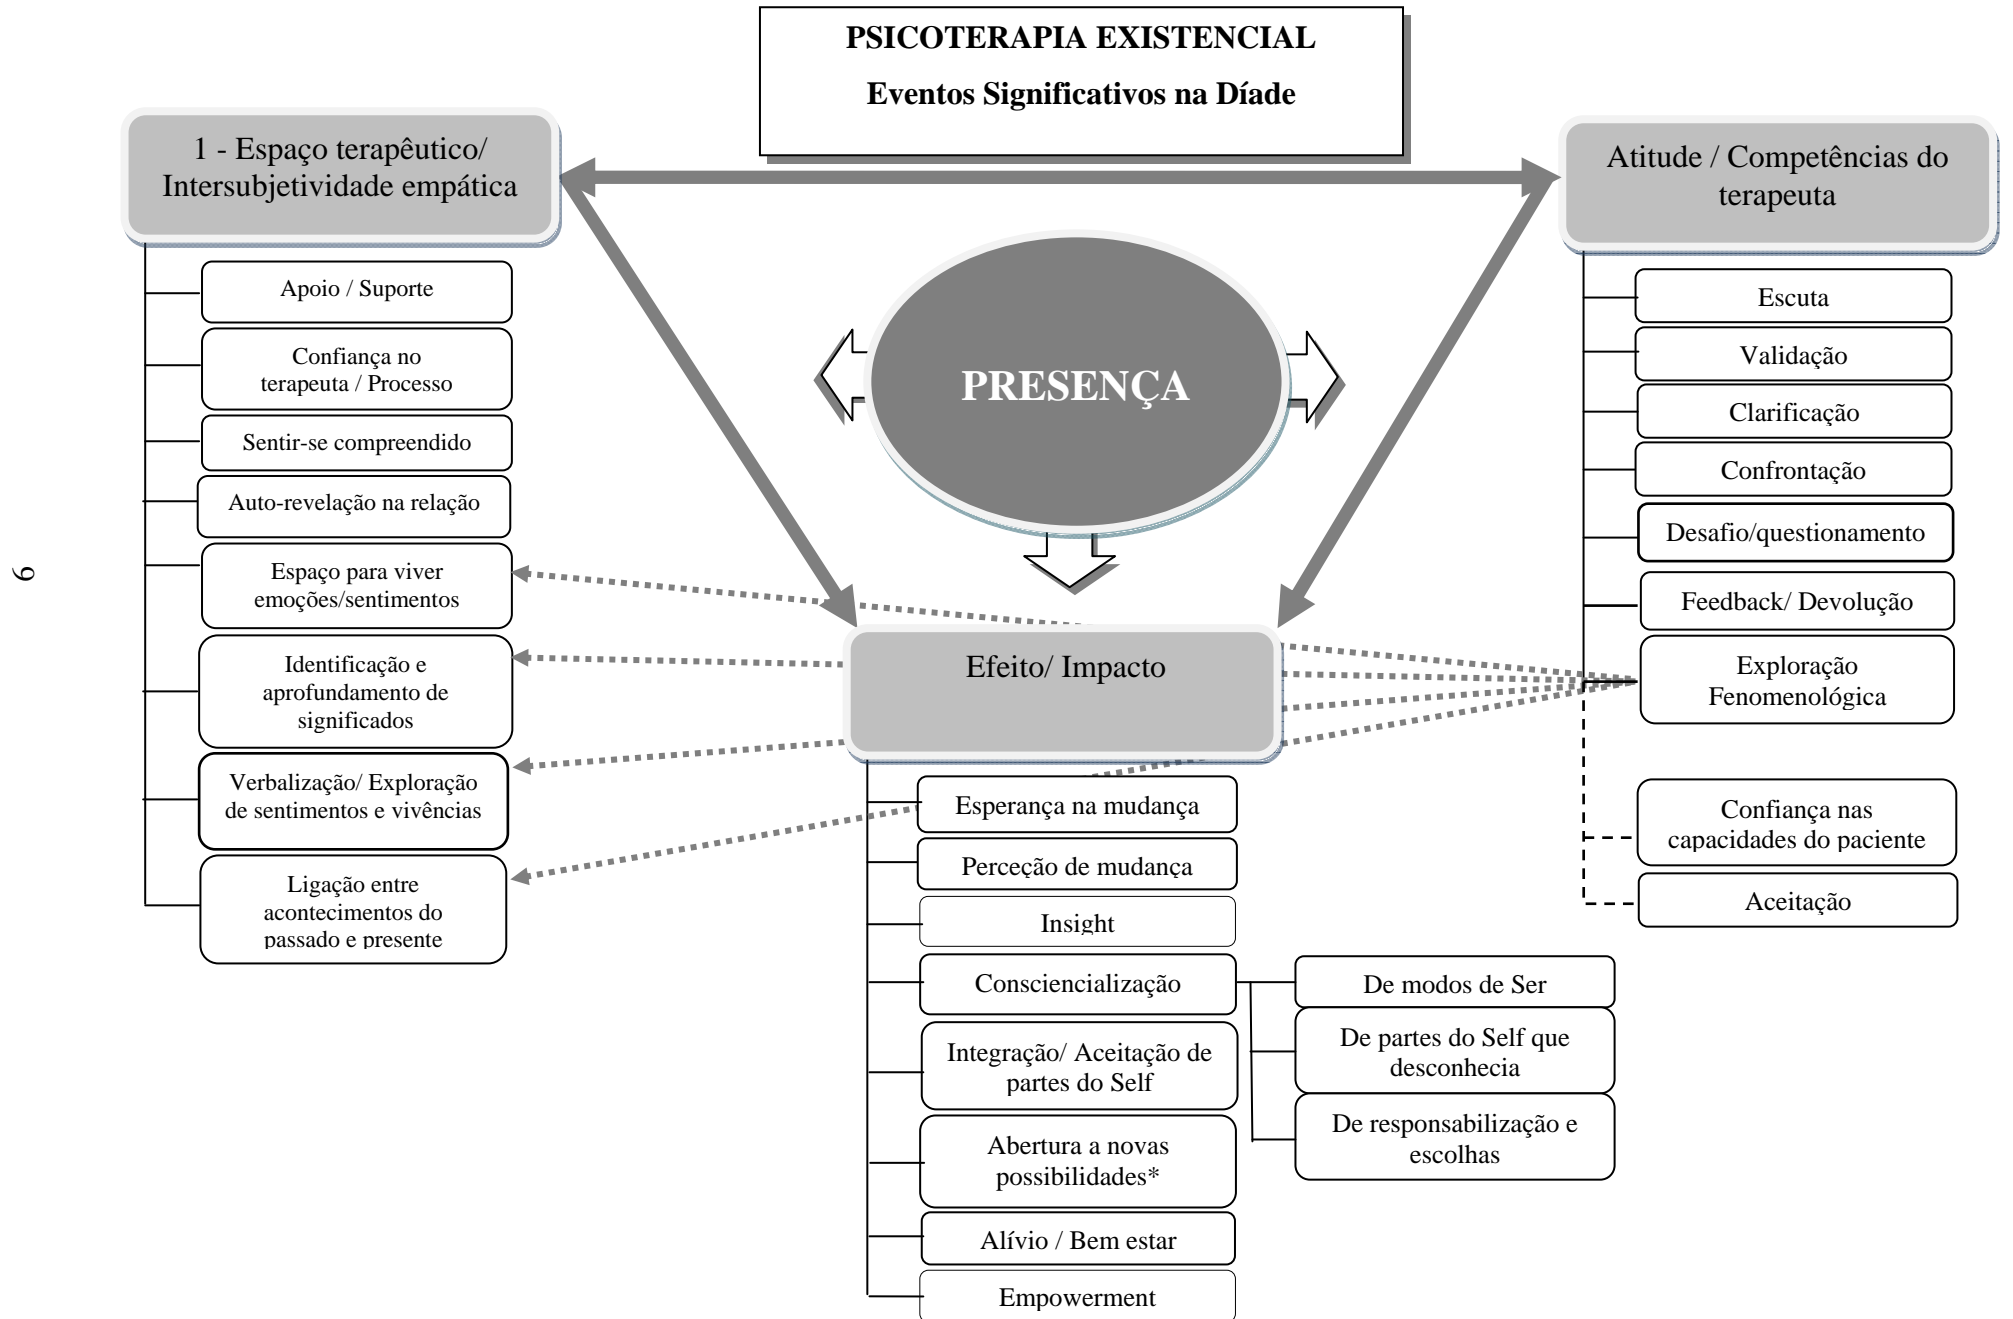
PSICOTERAPIA EXISTENCIAL

Eventos Significativos na Díade

1 - Espaço terapêutico/ Intersubjetividade empática

Apoio / Suporte

Confiança no terapeuta / Processo

Sentir-se compreendido

Auto-revelação na relação

Espaço para viver emoções/sentimentos

Identificação e aprofundamento de significados

Verbalização/ Exploração de sentimentos e vivências

Ligação entre acontecimentos do passado e presente

PRESENÇA

Atitude / Competências do terapeuta

Escuta

Validação

Clarificação

Confrontação

Desafio/questionamento

Feedback/ Devolução

Exploração Fenomenológica

Confiança nas capacidades do paciente

Aceitação

Efeito/ Impacto

Esperança na mudança

Perceção de mudança

Insight

Consciencialização

De modos de Ser

De partes do Self que desconhecia

De responsabilização e escolhas

Integração/ Aceitação de partes do Self

Abertura a novas possibilidades*

Alívio / Bem estar

Empowerment

9